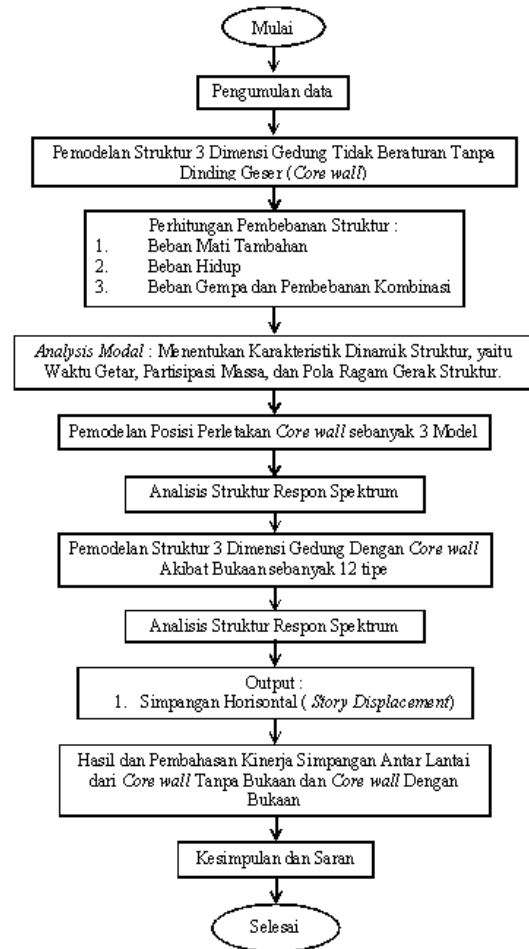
Mulai

Pengumulan data

Pemodelan Struktur 3 Dimensi Gedung Tidak Beraturan Tanpa Dinding Geser (*Core wall*)

Perhitungan Pembebanan Struktur :
1. Beban Mati Tambahan
2. Beban Hidup
3. Beban Gempa dan Pembebanan Kombinasi

*Analysis Modal* : Menentukan Karakteristik Dinamik Struktur, yaitu Waktu Getar, Partisipasi Massa, dan Pola Ragam Gerak Struktur.

Pemodelan Posisi Perletakan *Core wall* sebanyak 3 Model

Analisis Struktur Respon Spektrum

Pemodelan Struktur 3 Dimensi Gedung Dengan *Core wall* Akibat Bukaan sebanyak 12 tipe

Analisis Struktur Respon Spektrum

Output :
1. Simpangan Horisontal ( *Story Displacement*)

Hasil dan Pembahasan Kinerja Simpangan Antar Lantai dari *Core wall* Tanpa Bukaan dan *Core wall* Dengan Bukaan

Kesimpulan dan Saran

Selesai